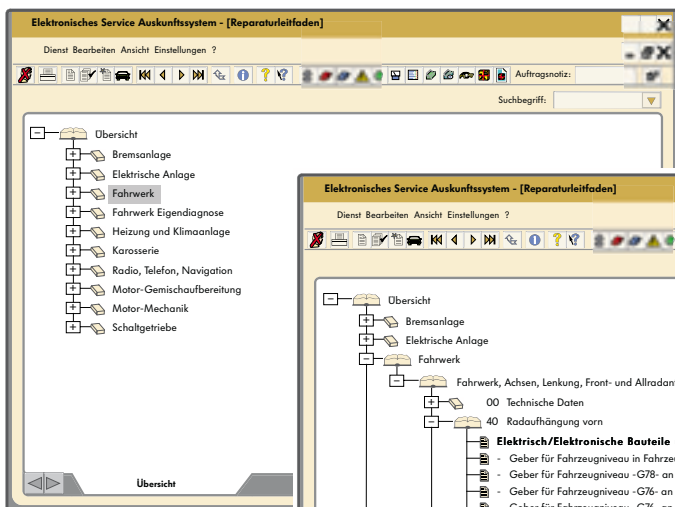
Elektronisches Service Auskunftssystem - [Reparaturleitfaden]

Dienst Bearbeiten Ansicht Einstellungen ?

Auftragsnotiz:

Suchbegriff:

Übersicht
Bremsanlage
Elektrische Anlage
Fahrwerk
Fahrwerk Eigendiagnose
Heizung und Klimaanlage
Karosserie
Radio, Telefon, Navigation
Motor-Gemischaufbereitung
Motor-Mechanik
Schaltgetriebe

Übersicht

Elektronisches Service Auskunftssystem - [Reparaturleitfaden]

Dienst Bearbeiten Ansicht Einstellungen ?

Übersicht
Bremsanlage
Elektrische Anlage
Fahrwerk
Fahrwerk, Achsen, Lenkung, Front- und Allradan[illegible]
00 Technische Daten
40 Radaufhängung vorn
Elektrisch/Elektronische Bauteile
- Geber für Fahrzeugniveau in Fahrze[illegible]
- Geber für Fahrzeugniveau -G78- an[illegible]
- Geber für Fahrzeugniveau -G76- an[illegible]
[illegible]